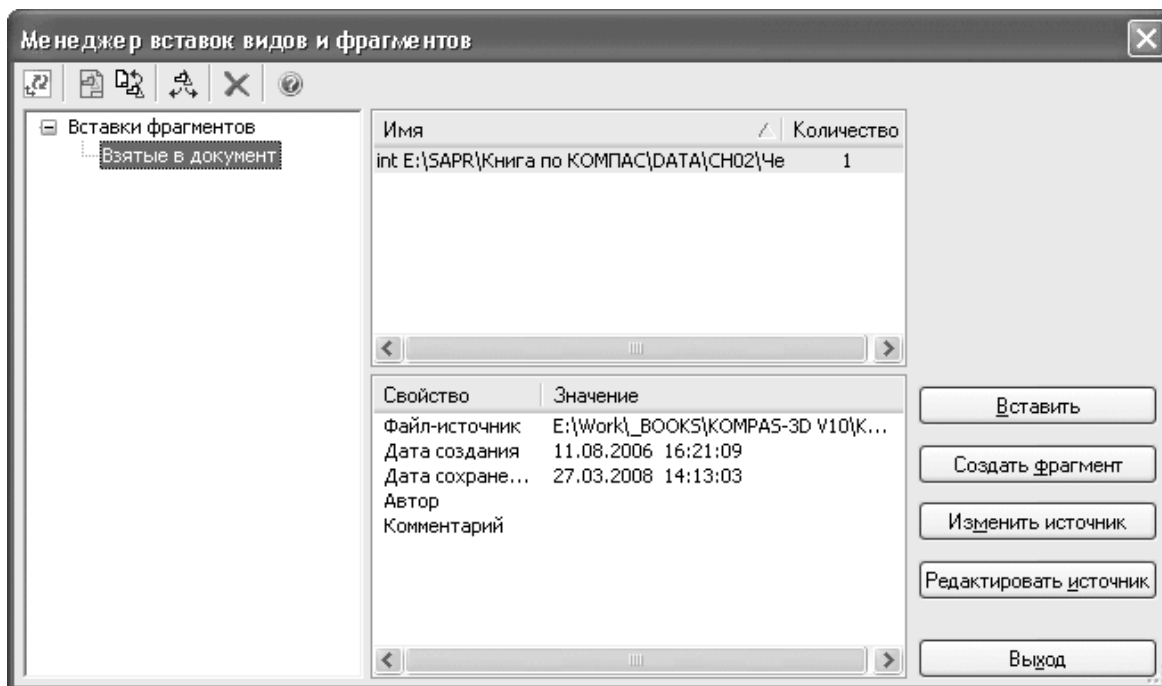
Менеджер вставок видов и фрагментов

Вставки фрагментов
Взятые в документ

| Имя | Количество |
|---|---|
| int E:\SAPR\Книга по КОМПАС\DATA\CH02\Че | 1 |

| Свойство | Значение |
|---|---|
| Файл-источник | E:\Work\_BOOKS\KOMPAS-3D V10\K... |
| Дата создания | 11.08.2006 16:21:09 |
| Дата сохране... | 27.03.2008 14:13:03 |
| Автор | |
| Комментарий | |

Вставить
Создать фрагмент
Изменить источник
Редактировать источник
Выход